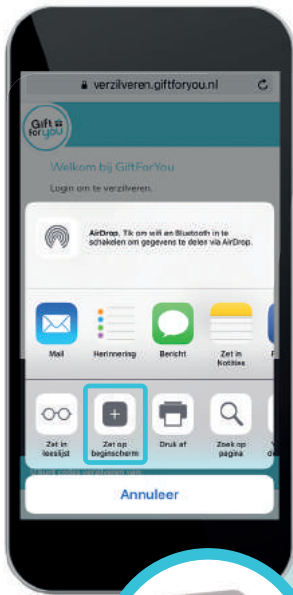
verzilveren.giftforyou.nl

Gift for you

Welkom bij GiftForYou

Login om te verzilveren.

AirDrop. Tik om wifi en Bluetooth in te schakelen om gegevens te delen via AirDrop.

Mail

Herinnering

Bericht

Zet in Notities

Zet in leeslijst

Zet op beginscherm

Druk af

Zoek op pagina

Annuleer